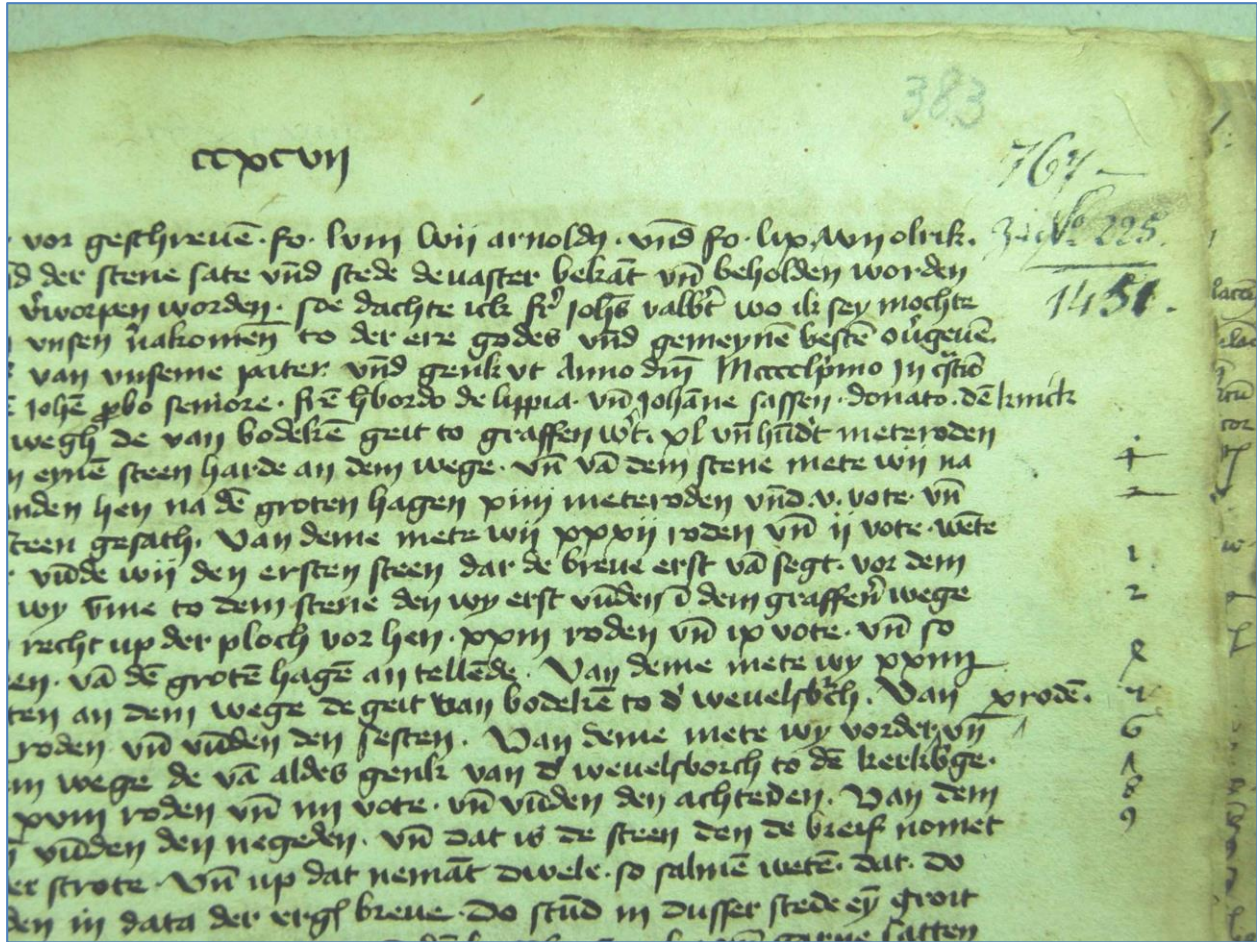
ccxcvii

383

767
Z. No 225
1451

vor gescreue. so. Lum Wi arnoldy. vnd so. lyp. Wynolrik.
d der stene sate vnd stede de uaster bekãt vn beholden worden
worpen worden. so dachte ick hr Johs valbt wo ik sy mochte
vnsen nakomen to der ere godes vnd gemeyne beste ougeue.
van vnseme pater. vnd genk vt Anno dni Mccccl primo in crastino
Johe pbo seniore. hr ghordo de lippia. vn Johanne sassen. donato. de kunck
wegh de van bodeke geit to graffen wt. xl vn sundt meteroden
eyne steen harde an dem wege. vn va dem stene mete wi na
nden hen na de groten hagen xiiii meteroden vnd v. vote. vn
steen gesath. Van deme mete wi xxxvii roden vnd ii vote. wete
vnde wi den ersten steen dat de breue erst va segt. vor dem
wy kime to dem stene den wy erst vunden o dem graffen wege
recht up der ploch vor hen. xxiii roden vn ix vote. vnd so
en. va de grote hage an tellede. Van deme mete wy xxiiii
ten an dem wege de geit van bodeke to d weuelsbch. Van xrode
roden vn vunden den sesten. Van deme mete wy vordt vii
m wege de va aldes genk van d weuelsborch to de kerkbge.
xxiii roden vnd iiii vote. vn vunden den achteden. Van dem
vunden den negeden. vn dat is de steen den de breif nomet
er strote. vn up dat nemãt dwele. so salme wete. dat. do
en in data der vrgl breue. do stund in dusser stede eñ groit
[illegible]

1
2
1
2
3
4
5
6
7
8
9